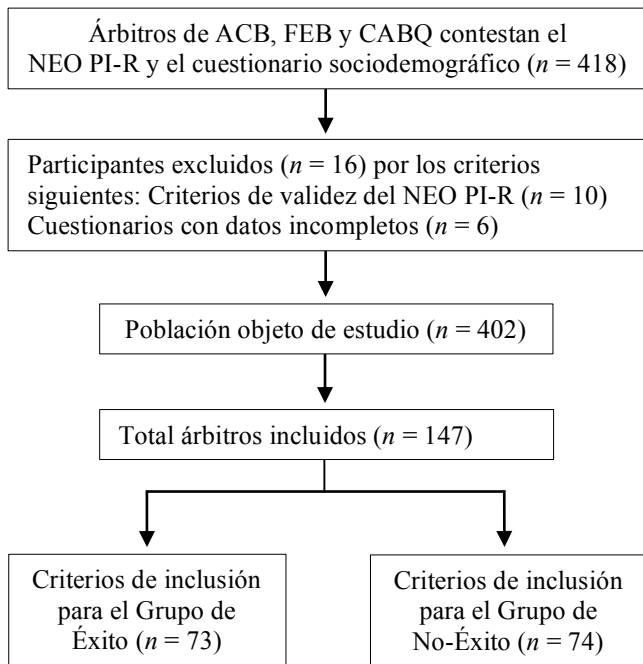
Árbitros de ACB, FEB y CABQ contestan el NEO PI-R y el cuestionario sociodemográfico ($n$ = 418)

Participantes excluidos ($n$ = 16) por los criterios siguientes: Criterios de validez del NEO PI-R ($n$ = 10) Cuestionarios con datos incompletos ($n$ = 6)

Población objeto de estudio ($n$ = 402)

Total árbitros incluidos ($n$ = 147)

Criterios de inclusión para el Grupo de Éxito ($n$ = 73)

Criterios de inclusión para el Grupo de No-Éxito ($n$ = 74)